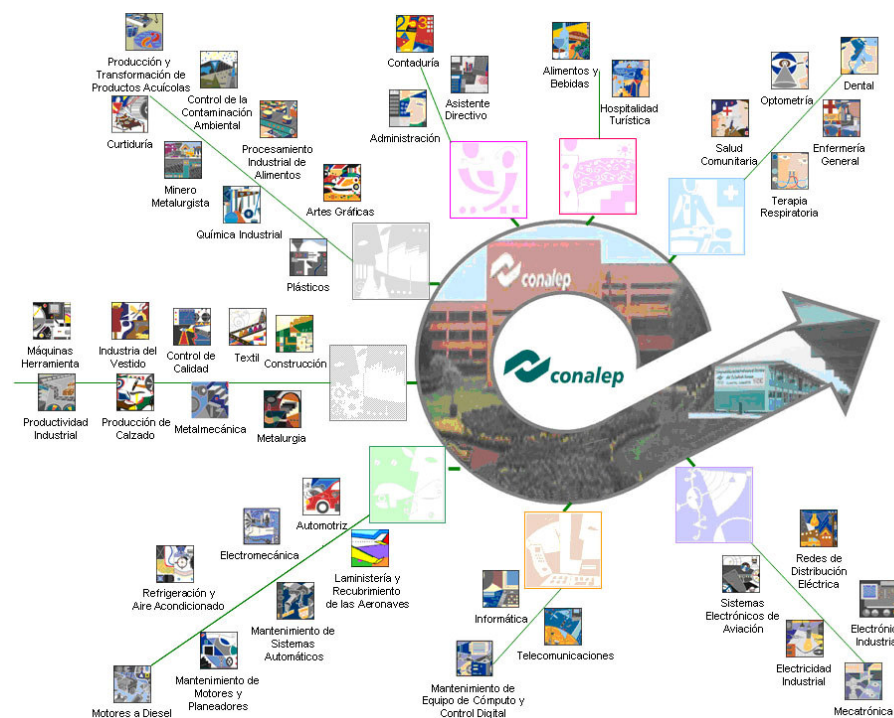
Producción y Transformación de Productos Acuícolas

Control de la Contaminación Ambiental

Curtiduría

Procesamiento Industrial de Alimentos

Minero Metalurgista

Artes Gráficas

Química Industrial

Plásticos

Contaduría

Asistente Directivo

Administración

Alimentos y Bebidas

Hospitalidad Turística

Optometría

Dental

Salud Comunitaria

Enfermería General

Terapia Respiratoria

conalep

conalep

Máquinas Herramienta

Industria del Vestido

Control de Calidad

Textil

Construcción

Productividad Industrial

Producción de Calzado

Metalmecánica

Metalurgia

Automotriz

Electromecánica

Laministería y Recubrimiento de las Aeronaves

Refrigeración y Aire Acondicionado

Mantenimiento de Sistemas Automáticos

Mantenimiento de Motores y Planeadores

Motores a Diesel

Informática

Telecomunicaciones

Mantenimiento de Equipo de Cómputo y Control Digital

Redes de Distribución Eléctrica

Sistemas Electrónicos de Aviación

Electrónica Industrial

Electricidad Industrial

Mecatrónica